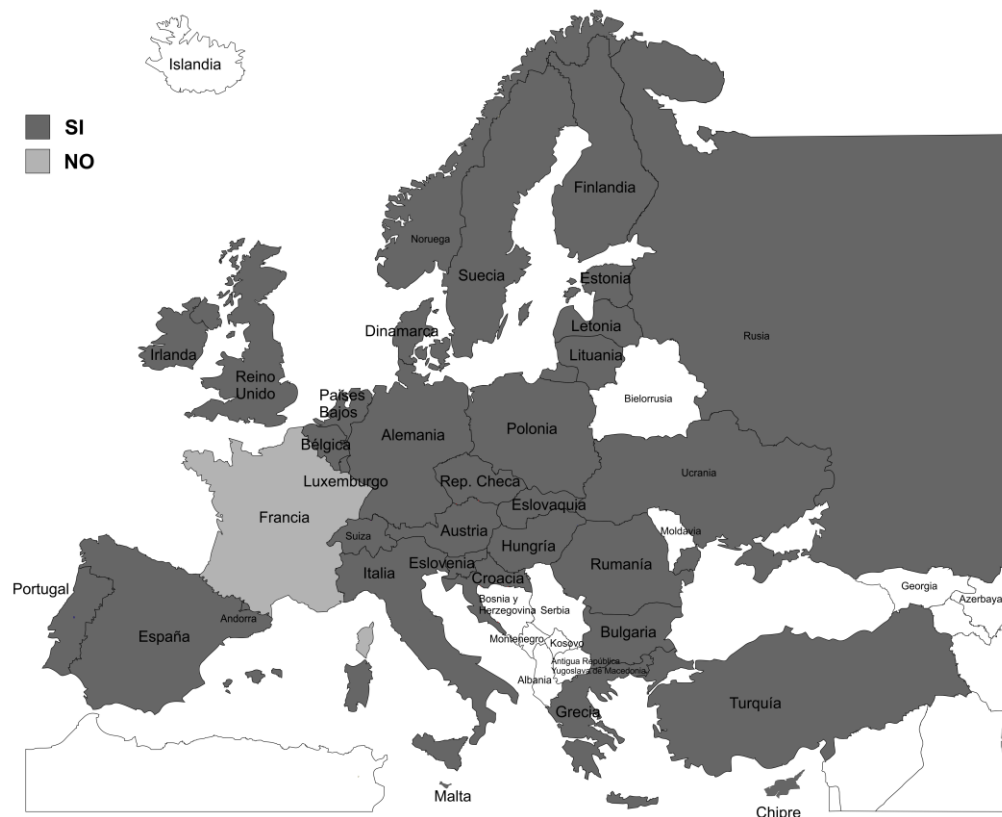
Islandia

SI
NO

Finlandia
Noruega
Suecia
Estonia
Rusia
Dinamarca
Letonia
Irlanda
Lituania
Reino Unido
Países Bajos
Bielorrusia
Polonia
Alemania
Bélgica
Ucrania
Rep. Checa
Luxemburgo
Eslovaquia
Francia
Austria
Moldavia
Suiza
Hungría
Eslovenia
Rumanía
Italia
Croacia
Georgia
Portugal
Azerbaya
Bosnia y Herzegovina
Serbia
Andorra
España
Montenegro
Kosovo
Bulgaria
Antigua República Yugoslava de Macedonia
Albania
Turquía
Grecia
Malta
Chipre